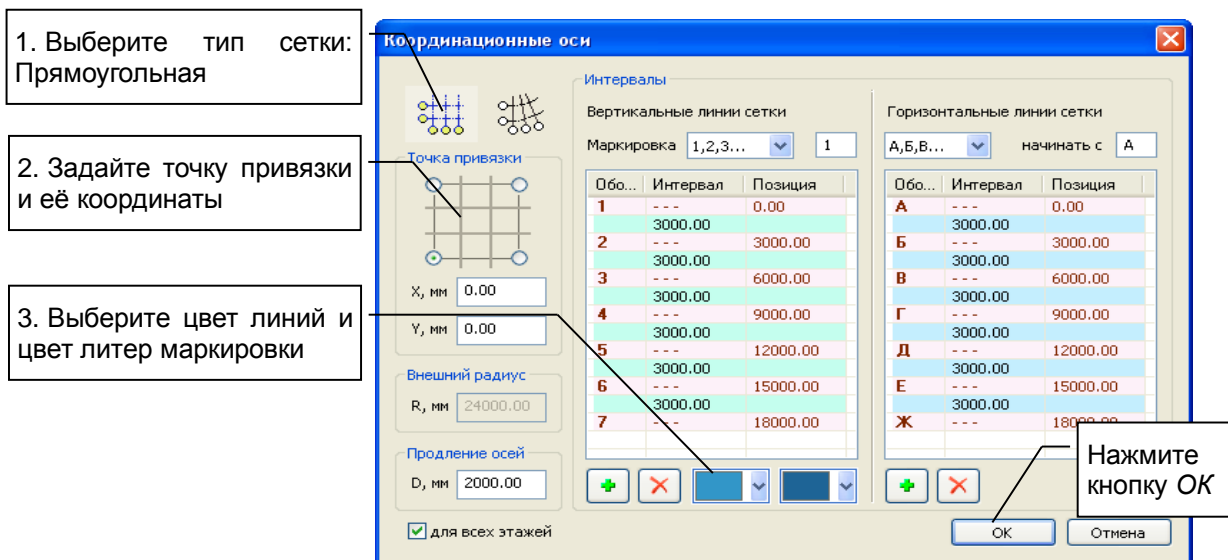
1. Выберите тип сетки: Прямоугольная

2. Задайте точку привязки и её координаты

3. Выберите цвет линий и цвет литер маркировки

Координационные оси

Точка привязки

X, мм 0.00

Y, мм 0.00

Внешний радиус

R, мм 24000.00

Продление осей

D, мм 2000.00

для всех этажей

Интервалы

Вертикальные линии сетки

Маркировка 1,2,3... 1

| Обо... | Интервал | Позиция |
|---|---|---|
| 1 | - - - | 0.00 |
| | 3000.00 | |
| 2 | - - - | 3000.00 |
| | 3000.00 | |
| 3 | - - - | 6000.00 |
| | 3000.00 | |
| 4 | - - - | 9000.00 |
| | 3000.00 | |
| 5 | - - - | 12000.00 |
| | 3000.00 | |
| 6 | - - - | 15000.00 |
| | 3000.00 | |
| 7 | - - - | 18000.00 |

Горизонтальные линии сетки

А,Б,В... начинать с А

| Обо... | Интервал | Позиция |
|---|---|---|
| А | - - - | 0.00 |
| | 3000.00 | |
| Б | - - - | 3000.00 |
| | 3000.00 | |
| В | - - - | 6000.00 |
| | 3000.00 | |
| Г | - - - | 9000.00 |
| | 3000.00 | |
| Д | - - - | 12000.00 |
| | 3000.00 | |
| Е | - - - | 15000.00 |
| | 3000.00 | |
| Ж | - - - | 18000.00 |

Нажмите кнопку *ОК*

ОК

Отмена